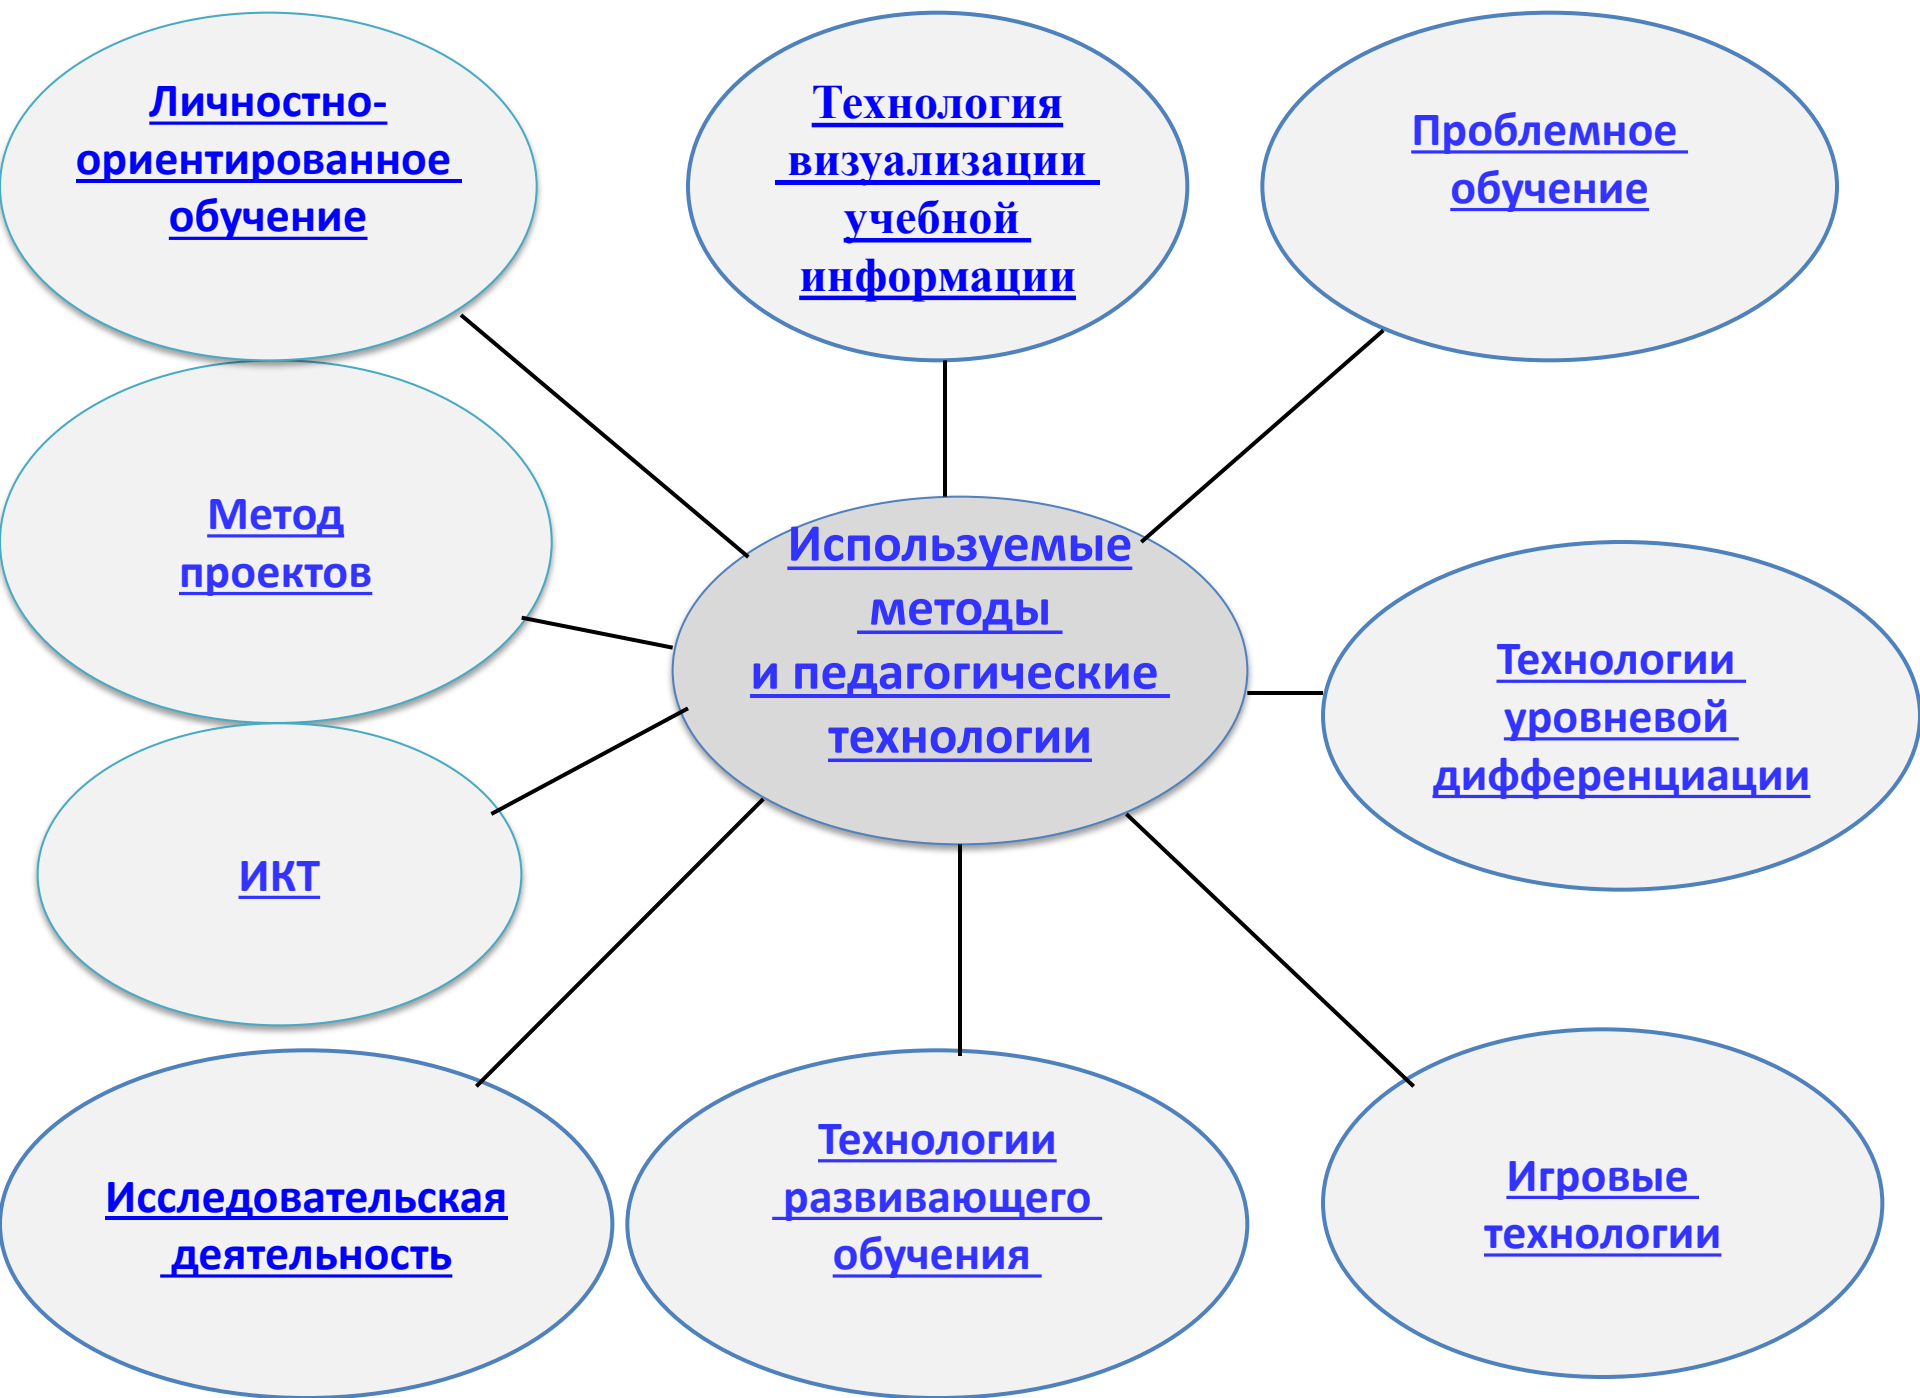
Личностно-ориентированное обучение

Технология визуализации учебной информации

Проблемное обучение

Метод проектов

Используемые методы и педагогические технологии

Технологии уровневой дифференциации

ИКТ

Исследовательская деятельность

Технологии развивающего обучения

Игровые технологии